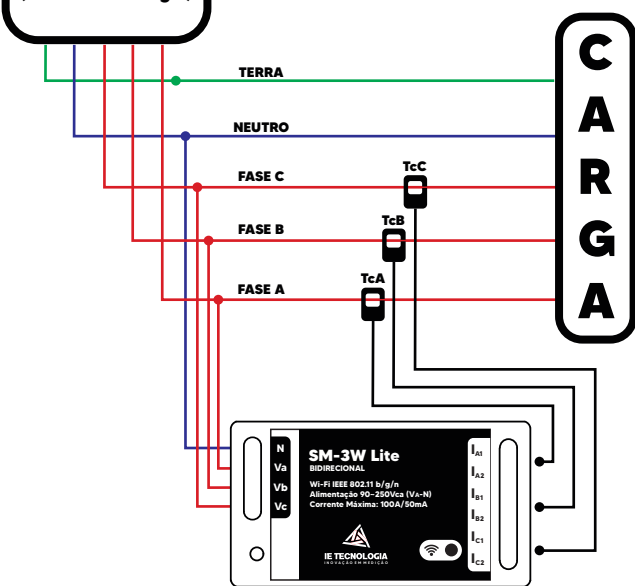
TERRA

NEUTRO

FASE C

FASE B

FASE A

TcC

TcB

TcA

C
A
R
G
A

N
Va
Vb
Vc

SM-3W Lite
BIDIRECIONAL
Wi-Fi IEEE 802.11 b/g/n
Alimentação 90~250Vca (VA-N)
Corrente Máxima: 100A/50mA

IE TECNOLOGIA
INOVAÇÃO EM MEDIÇÃO

$I_{A1}$
$I_{A2}$
$I_{B1}$
$I_{B2}$
$I_{C1}$
$I_{C2}$